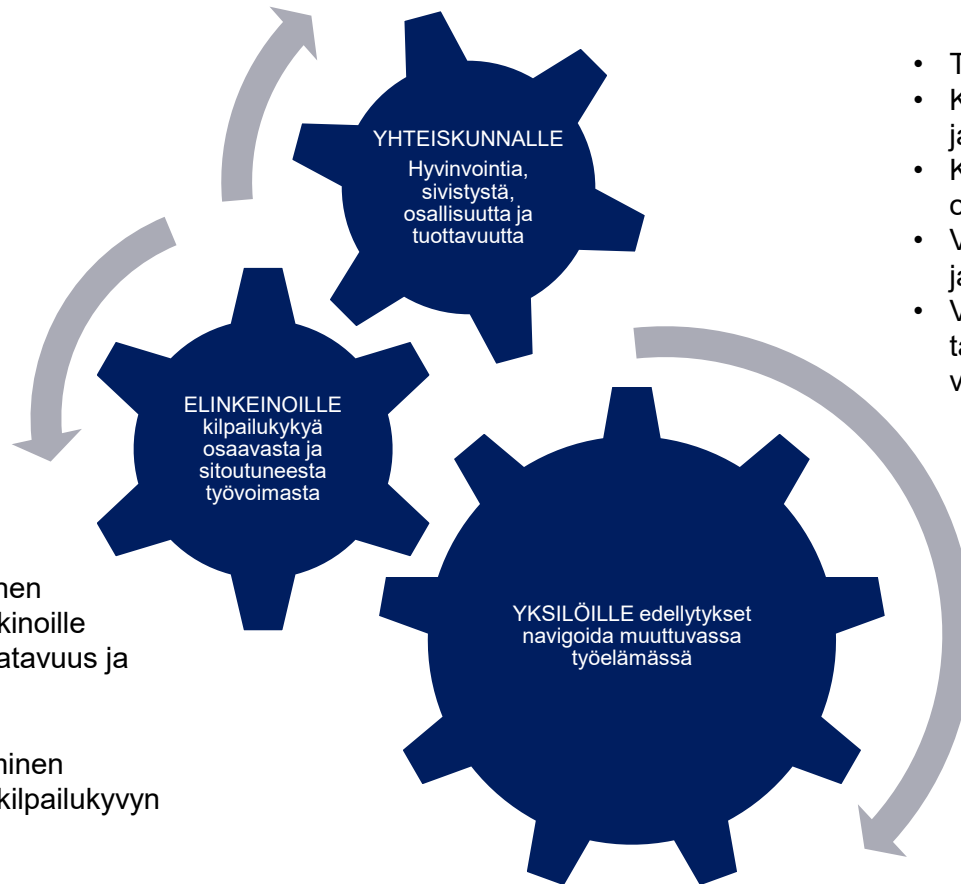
YHTEISKUNNALLE
Hyvinvointia, sivistystä, osallisuutta ja tuottavuutta

ELINKEINOILLE kilpailukykyä osaavasta ja sitoutuneesta työvoimasta

YKSILÖILLE edellytykset navigoida muuttuvassa työelämässä

• T
• K
ja
• K
o
• V
ja
• V
ta
v

nen
kinoille
atavuus ja

minen
kilpailukyvyn